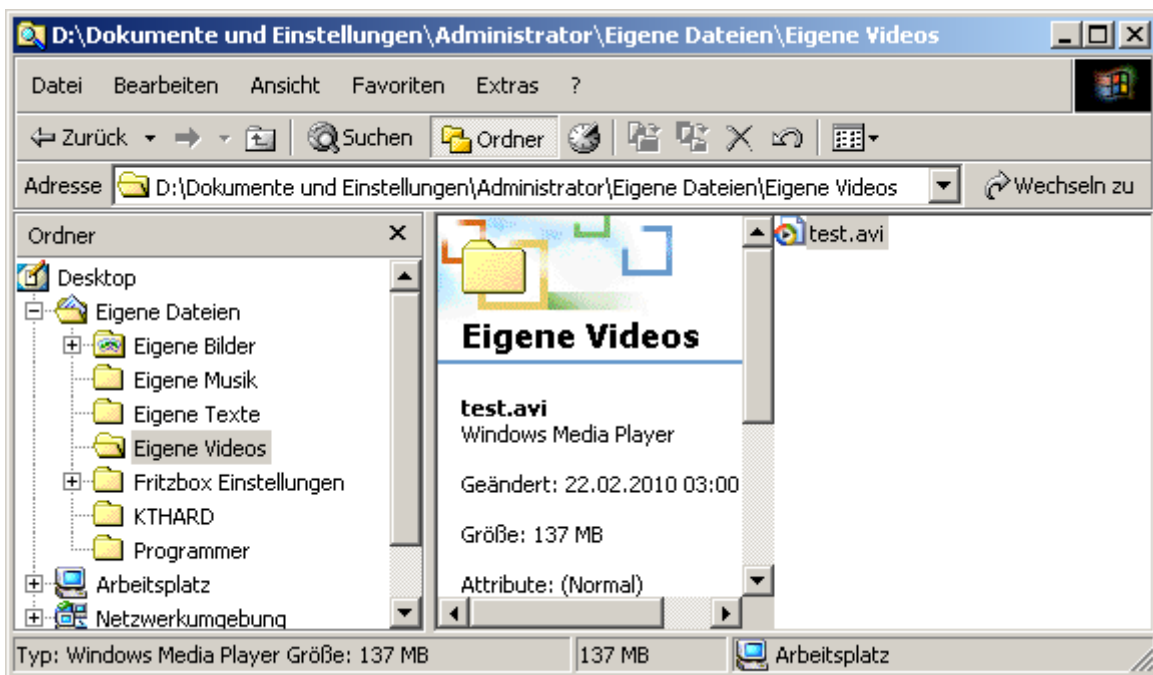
D:\Dokumente und Einstellungen\Administrator\Eigene Dateien\Eigene Videos

Datei Bearbeiten Ansicht Favoriten Extras ?

Zurück Suchen Ordner

Adresse D:\Dokumente und Einstellungen\Administrator\Eigene Dateien\Eigene Videos Wechseln zu

Ordner ×

Desktop
Eigene Dateien
Eigene Bilder
Eigene Musik
Eigene Texte
Eigene Videos
Fritzbox Einstellungen
KTHARD
Programmer
Arbeitsplatz
Netzwerkumgebung

Eigene Videos

test.avi
Windows Media Player

Geändert: 22.02.2010 03:00

Größe: 137 MB

Attribute: (Normal)

test.avi

Typ: Windows Media Player Größe: 137 MB | 137 MB | Arbeitsplatz